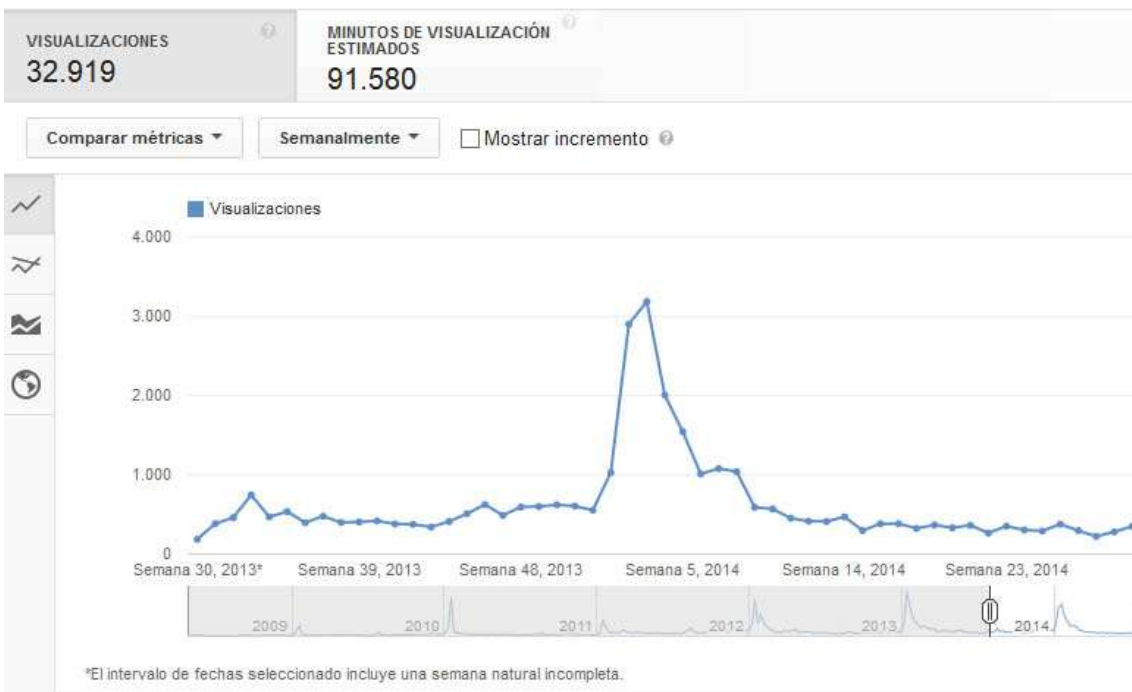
VISUALIZACIONES
32.919

MINUTOS DE VISUALIZACIÓN ESTIMADOS
91.580

Comparar métricas ▾

Semanalmente ▾

Mostrar incremento

Visualizaciones

4.000

3.000

2.000

1.000

0

Semana 30, 2013*

Semana 39, 2013

Semana 48, 2013

Semana 5, 2014

Semana 14, 2014

Semana 23, 2014

2009

2010

2011

2012

2013

2014

*El intervalo de fechas seleccionado incluye una semana natural incompleta.